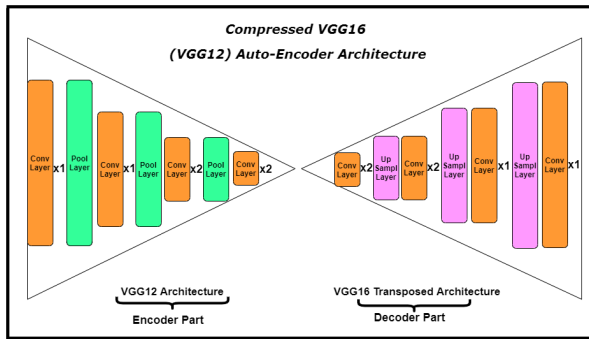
Compressed VGG16

(VGG12) Auto-Encoder Architecture

Conv Layer x1 Pool Layer Conv Layer x1 Pool Layer Conv Layer x2 Pool Layer Conv Layer x2

Conv Layer x2 Up Sampl Layer Conv Layer x2 Up Sampl Layer Conv Layer x1 Up Sampl Layer Conv Layer x1

VGG12 Architecture

Encoder Part

VGG16 Transposed Architecture

Decoder Part